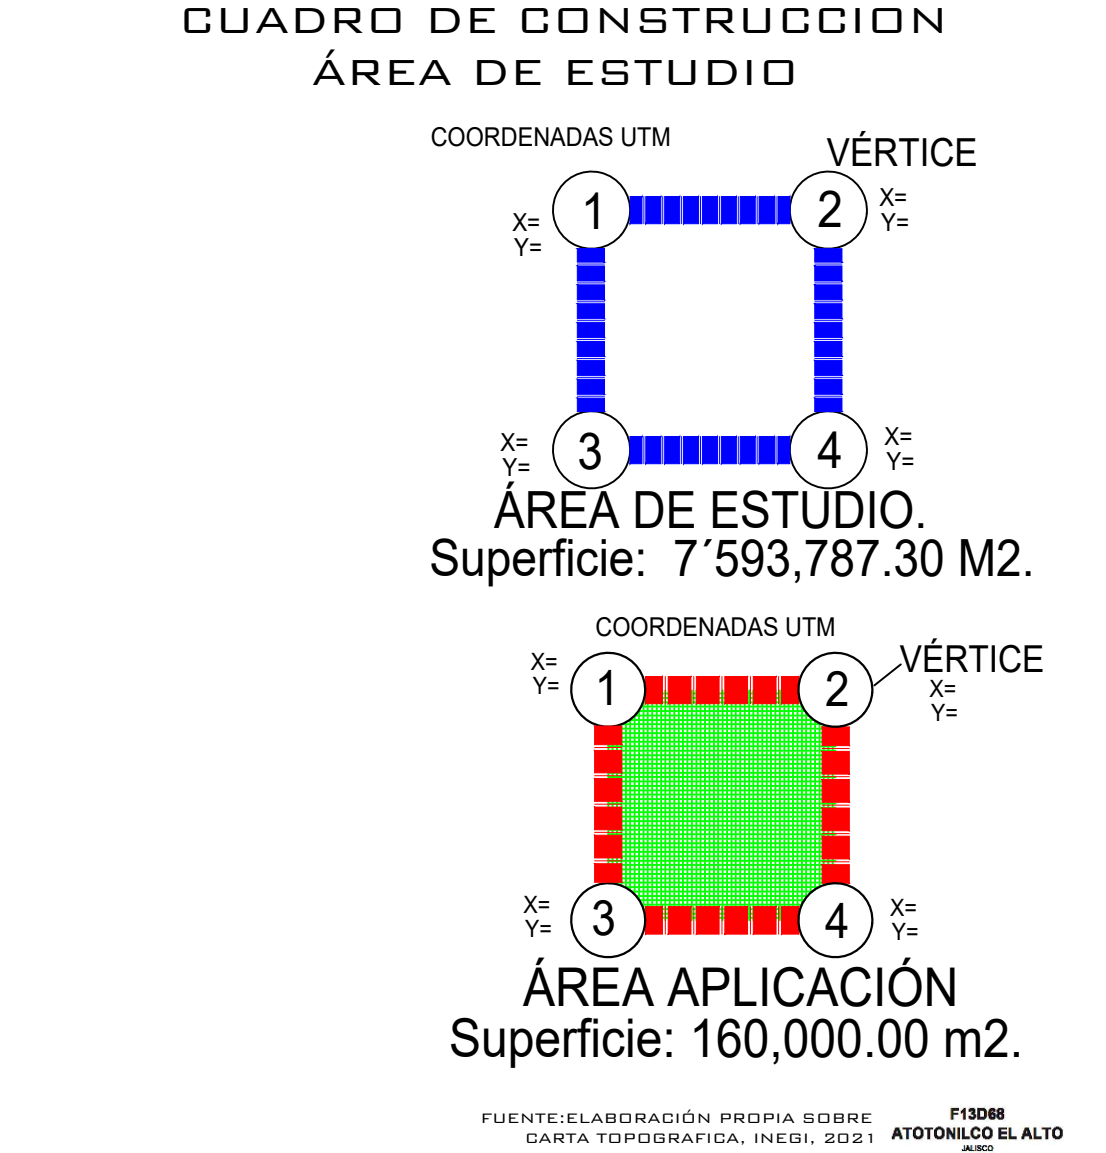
CUADRO DE CONSTRUCCION
ÁREA DE ESTUDIO

COORDENADAS UTM

VÉRTICE

X=
Y=
1

2
X=
Y=

X=
Y=
3

4
X=
Y=

ÁREA DE ESTUDIO.
Superficie: 7´593,787.30 M2.

COORDENADAS UTM

X=
Y=
1

2
VÉRTICE
X=
Y=

X=
Y=
3

4
X=
Y=

ÁREA APLICACIÓN
Superficie: 160,000.00 m2.

FUENTE:ELABORACIÓN PROPIA SOBRE CARTA TOPOGRAFICA, INEGI, 2021

F13D68
ATOTONILCO EL ALTO
JALISCO